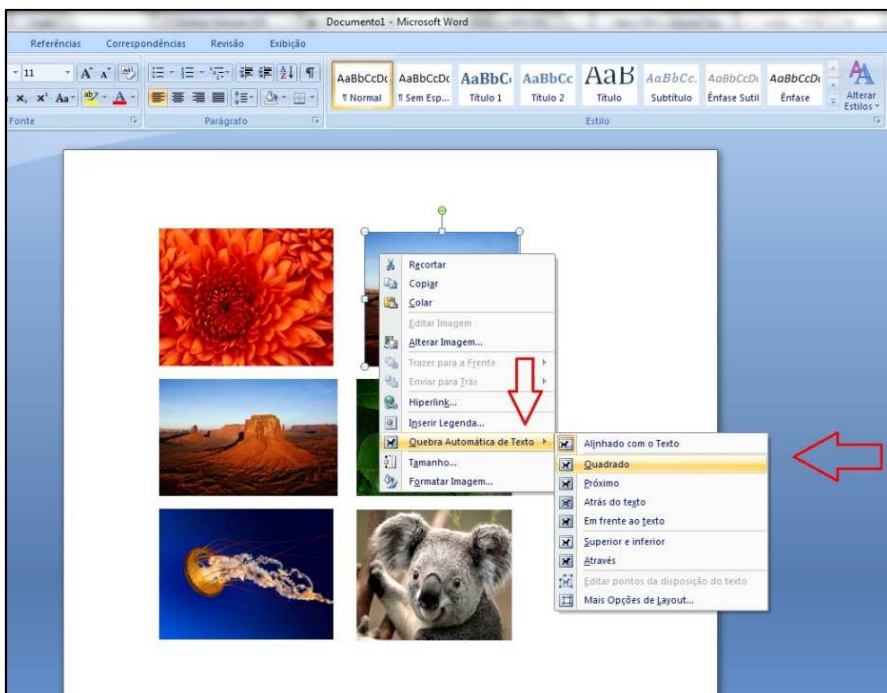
Documento1 - Microsoft Word

Referências Correspondências Revisão Exibição

11 A A Aa ab A

Fonte Parágrafo

AaBbCcDc ¶ Normal
AaBbCcDc ¶ Sem Esp...
AaBbC Título 1
AaBbCc Título 2
AaB Título
AaBbCc. Subtítulo
AaBbCcDc Ênfase Sutil
AaBbCcDc Ênfase
Alterar Estilos

Estilo

Recortar
Copiar
Colar
Editar Imagem
Alterar Imagem...
Trazer para a Frente
Enviar para Trás
Hiperlink...
Inserir Legenda...
Quebra Automática de Texto
Tamanho...
Formatar Imagem...

Alinhado com o Texto
Quadrado
Próximo
Atrás do texto
Em frente ao texto
Superior e inferior
Através
Editar pontos da disposição do texto
Mais Opções de Layout...